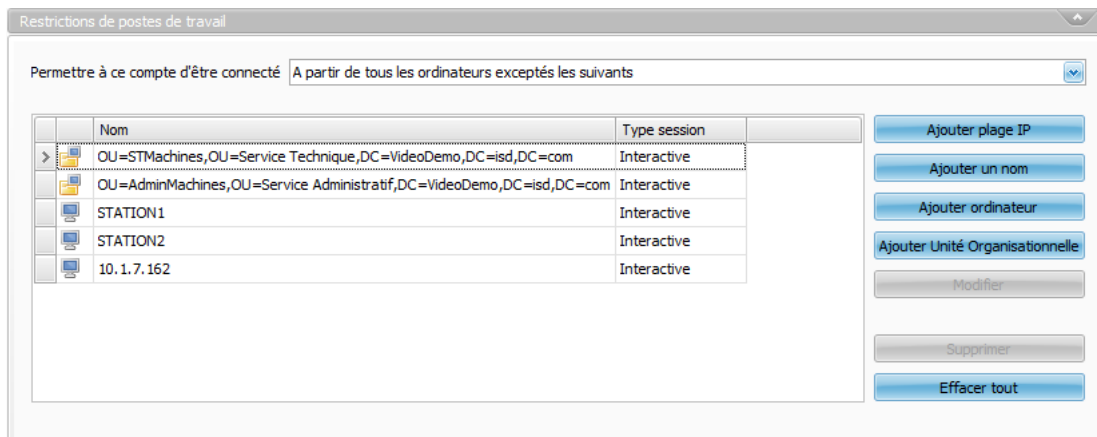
Restrictions de postes de travail

Permettre à ce compte d'être connecté A partir de tous les ordinateurs exceptés les suivants

| Nom | Type session |
|---|---|
| OU=STMachines,OU=Service Technique,DC=VideoDemo,DC=isd,DC=com | Interactive |
| OU=AdminMachines,OU=Service Administratif,DC=VideoDemo,DC=isd,DC=com | Interactive |
| STATION1 | Interactive |
| STATION2 | Interactive |
| 10.1.7.162 | Interactive |

Ajouter plage IP
Ajouter un nom
Ajouter ordinateur
Ajouter Unité Organisationnelle
Modifier
Supprimer
Effacer tout